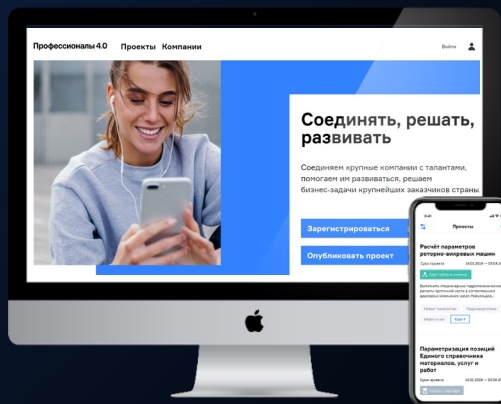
Профессионалы 4.0 Проекты Компании

Войти

Соединять, решать, развивать

Соединяем крупные компании с талантами, помогаем им развиваться, решаем бизнес-задачи крупнейших заказчиков страны

Зарегистрироваться

Опубликовать проект

Проекты

Расчёт параметров роторно-вихревых машин

Срок проекта 14.03.2019 — 03.04.2

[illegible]

Параметризация позиций Единого справочника материалов, услуг и работ

Срок проекта 14.03.2019 — 03.04.2

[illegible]